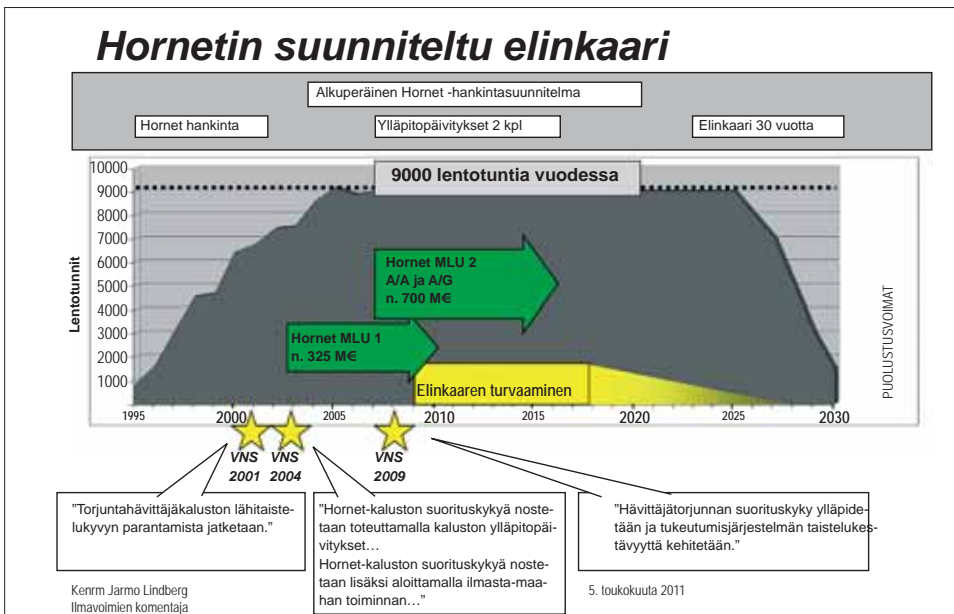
Hornetin suunniteltu elinkaari

Alkuperäinen Hornet -hankintasuunnitelma

Hornet hankinta

Ylläpitopäivitykset 2 kpl

Elinkaari 30 vuotta

9000 lentotuntia vuodessa

10000
9000
8000
7000
6000
5000
4000
3000
2000
1000

Lentotunnit

Hornet MLU 2
A/A ja A/G
n. 700 M€

Hornet MLU 1
n. 325 M€

Elinkaaren turvaaminen

PUOLUSTUSVOIMAT

1995
2000
2005
2010
2015
2020
2025
2030

VNS 2001
VNS 2004
VNS 2009

"Torjuntahävittäjäkaluston lähitaistelukyvyn parantamista jatketaan."

"Hornet-kaluston suorituskykyä nostetaan toteuttamalla kaluston ylläpitopäivitykset…
Hornet-kaluston suorituskykyä nostetaan lisäksi aloittamalla ilmasta-maahan toiminnan…"

"Hävittäjätorjunnan suorituskyky ylläpidetään ja tukeutumisjärjestelmän taistelukestävyyttä kehitetään."

Kenrm Jarmo Lindberg
Ilmavoimien komentaja

5. toukokuuta 2011